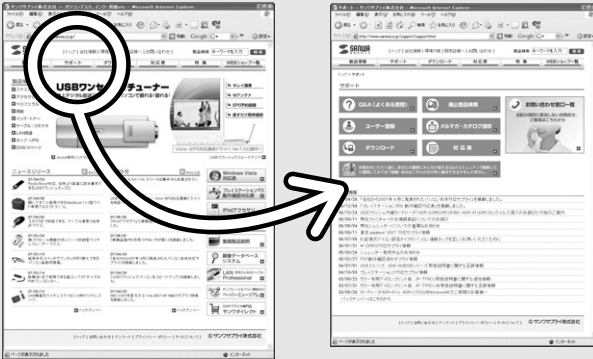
サンワサプライ株式会社 - Microsoft Internet Explorer
ファイル(F) 編集(E) 表示(V) お気に入り(A) ツール(T) ヘルプ(H)
SANWA
[トップ] 会社情報 | 求人情報 | 採用情報 | お問い合わせ
製品検索 キーワードを入力 検索
サポート ダウンロード 対応表 特集 WEBショップ一覧
USBワンセグチューナー
ニュースリリース
Windows Vista 対応表
プレイステーション3 対応製品
iPodアクセサリ
製品総合目録
製品データベース システム
© サンワサプライ株式会社
ページが表示されました
インターネット

サポート - サンワサプライ株式会社 - Microsoft Internet Explorer
ファイル(F) 編集(E) 表示(V) お気に入り(A) ツール(T) ヘルプ(H)
http://www.sanwa.co.jp/support/
SANWA
[トップ] 会社情報 | 求人情報 | 採用情報 | お問い合わせ
製品検索 キーワードを入力 検索
サポート ダウンロード 対応表 特集 WEBショップ一覧
トップ > サポート
サポート
Q&A (よくある質問)
商品取扱情報
お問い合わせ窓口一覧
ユーザー登録
メルマガ・カタログ請求
ダウンロード
対応表
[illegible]
© サンワサプライ株式会社
ページが表示されました
インターネット